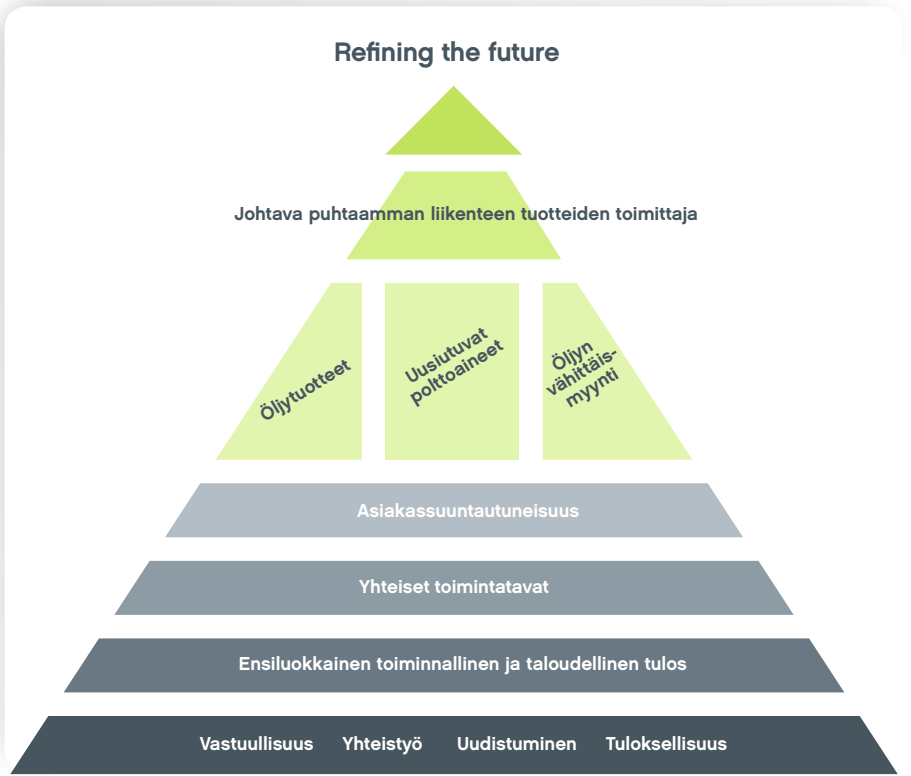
Refining the future

Johtava puhtaamman liikenteen tuotteiden toimittaja

Öljytuotteet

Uusiutuvat polttoaineet

Öljyn vähittäismyynti

Asiakassuuntautuneisuus

Yhteiset toimintatavat

Ensiluokkainen toiminnallinen ja taloudellinen tulos

Vastuullisuus Yhteistyö Uudistuminen Tuloksellisuus